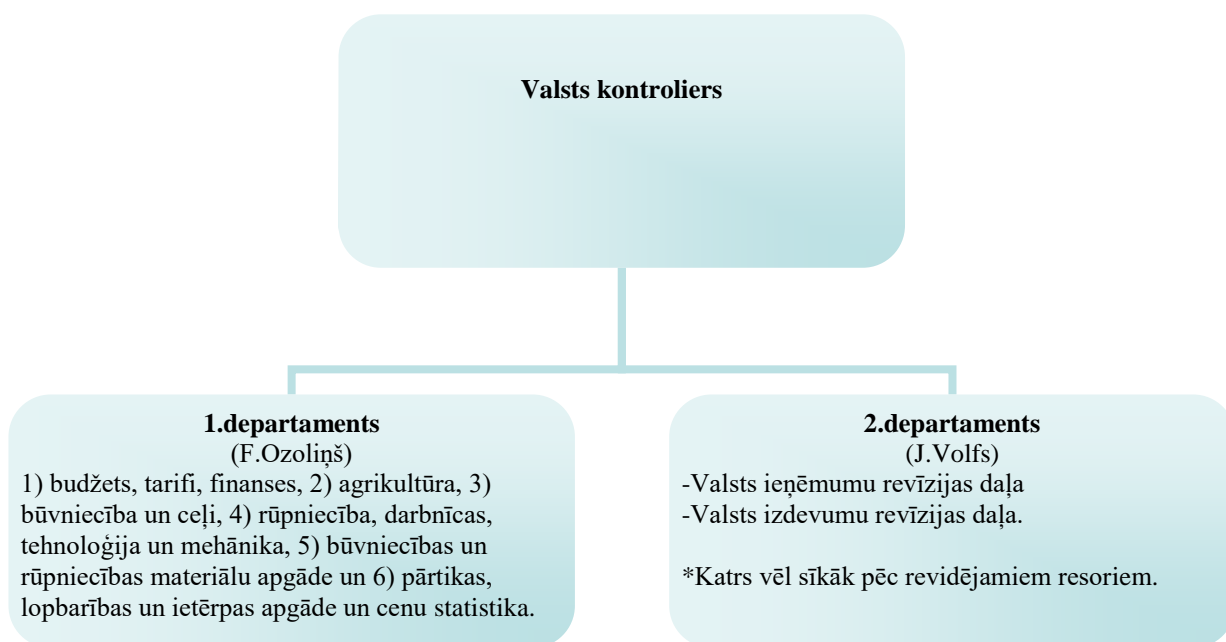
**Valsts kontroliers**

**1.departaments**
(F.Ozoliņš)
1) budžets, tarifi, finanses, 2) agrikultūra, 3) būvniecība un ceļi, 4) rūpniecība, darbnīcas, tehnoloģija un mehānika, 5) būvniecības un rūpniecības materiālu apgāde un 6) pārtikas, lopbarības un ietērpas apgāde un cenu statistika.

**2.departaments**
(J.Volfs)
-Valsts ieņēmumu revīzijas daļa
-Valsts izdevumu revīzijas daļa.

*Katrs vēl sīkāk pēc revidējamiem resoriem.